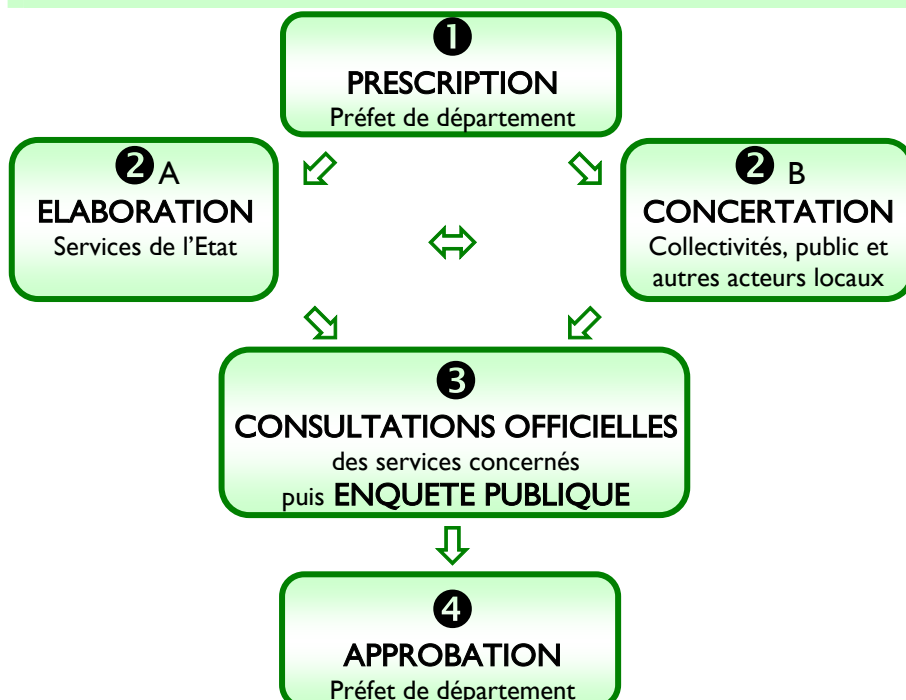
❶
PRESCRIPTION
Préfet de département

❷A
ELABORATION
Services de l'Etat

❷ B
CONCERTATION
Collectivités, public et autres acteurs locaux

❸
CONSULTATIONS OFFICIELLES
des services concernés
puis ENQUETE PUBLIQUE

❹
APPROBATION
Préfet de département